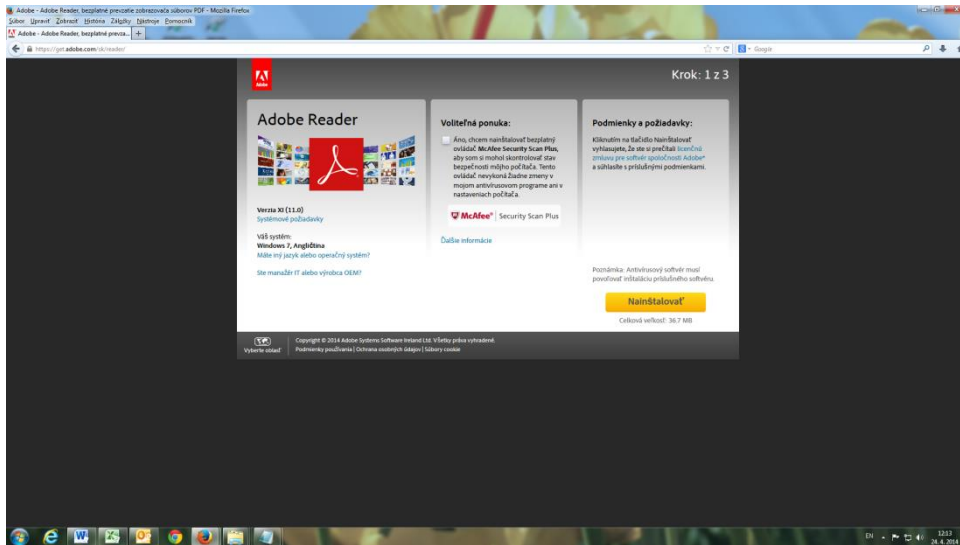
Adobe - Adobe Reader, bezplatné prevzatie zobrazovača súborov PDF - Mozilla Firefox

Súbor Upraviť Zobraziť História Záložky Nástroje Pomocník

Adobe - Adobe Reader, bezplatné prevza... +

https://get.adobe.com/sk/reader/

Google

Adobe

Krok: 1 z 3

Adobe Reader

Verzia XI (11.0)
Systémové požiadavky

Váš systém:
Windows 7, Angličtina
Máte iný jazyk alebo operačný systém?

Ste manažér IT alebo výrobca OEM?

Voliteľná ponuka:

Áno, chcem nainštalovať bezplatný ovládač McAfee Security Scan Plus, aby som si mohol skontrolovať stav bezpečnosti môjho počítača. Tento ovládač nevykoná žiadne zmeny v mojom antivírusovom programe ani v nastaveniach počítača.

McAfee Security Scan Plus

Ďalšie informácie

Podmienky a požiadavky:

Kliknutím na tlačidlo Nainštalovať vyhlasujete, že ste si prečítali licenčnú zmluvu pre softvér spoločnosti Adobe a súhlasíte s príslušnými podmienkami.

Poznámka: Antivírusový softvér musí povoľovať inštaláciu príslušného softvéru.

Nainštalovať

Celková veľkosť: 36.7 MB

Vyberte oblasť

Copyright © 2014 Adobe Systems Software Ireland Ltd. Všetky práva vyhradené.
Podmienky používania | Ochrana osobných údajov | Súbory cookie

EN 12:13 24. 4. 2014